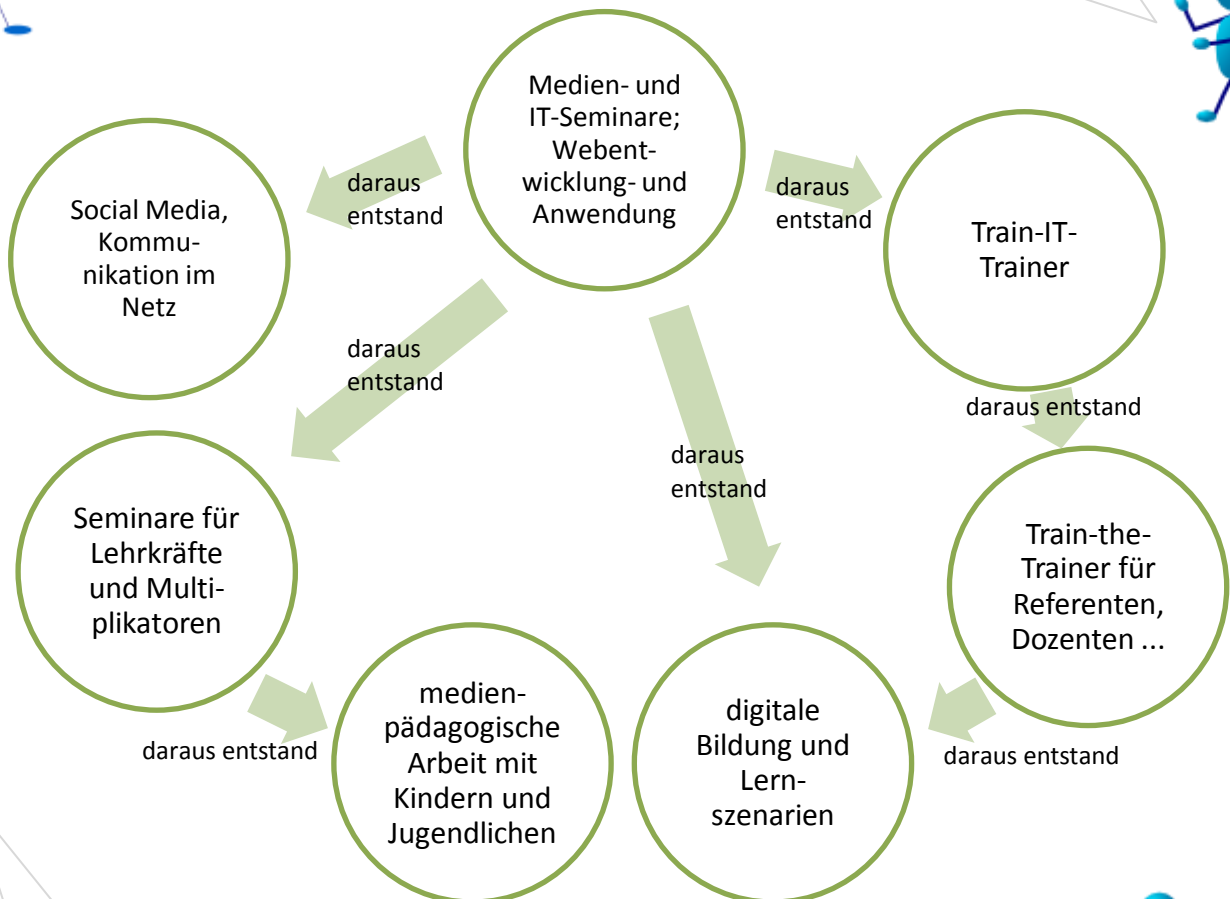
Medien- und IT-Seminare; Webentwicklung- und Anwendung

daraus entstand

Social Media, Kommunikation im Netz

daraus entstand

Train-IT-Trainer

daraus entstand

daraus entstand

daraus entstand

Seminare für Lehrkräfte und Multiplikatoren

Train-the-Trainer für Referenten, Dozenten ...

daraus entstand

medienpädagogische Arbeit mit Kindern und Jugendlichen

digitale Bildung und Lernszenarien

daraus entstand